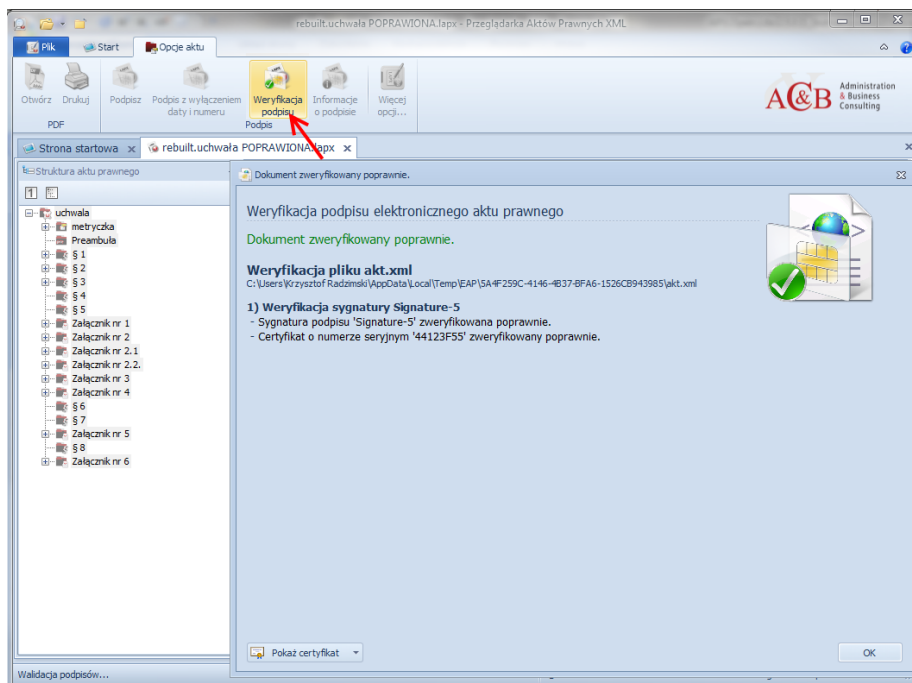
rebuilt.uchwała POPRAWIONA.lapx - Przeglądarka Aktów Prawnych XML

Plik Start Opcje aktu

Otwórz Drukuj
PDF

Podpisz Podpis z wyłączeniem daty i numeru Weryfikacja podpisu Informacje o podpisie Więcej opcji...
Podpis

AC&B Administration & Business Consulting

Strona startowa × rebuilt.uchwała POPRAWIONA.lapx ×

Struktura aktu prawnego

uchwala
metryczka
Preambuła
§ 1
§ 2
§ 3
§ 4
§ 5
Załącznik nr 1
Załącznik nr 2
Załącznik nr 2.1
Załącznik nr 2.2.
Załącznik nr 3
Załącznik nr 4
§ 6
§ 7
Załącznik nr 5
§ 8
Załącznik nr 6

Dokument zweryfikowany poprawnie.

Weryfikacja podpisu elektronicznego aktu prawnego

Dokument zweryfikowany poprawnie.

Weryfikacja pliku akt.xml
C:\Users\Krzysztof Radzimski\AppData\Local\Temp\EAP\5A4F259C-4146-4B37-BFA6-1526CB943985\akt.xml

1) Weryfikacja sygnatury Signature-5
- Sygnatura podpisu 'Signature-5' zweryfikowana poprawnie.
- Certyfikat o numerze seryjnym '44123F55' zweryfikowany poprawnie.

Pokaż certyfikat

OK

Walidacja podpisów...